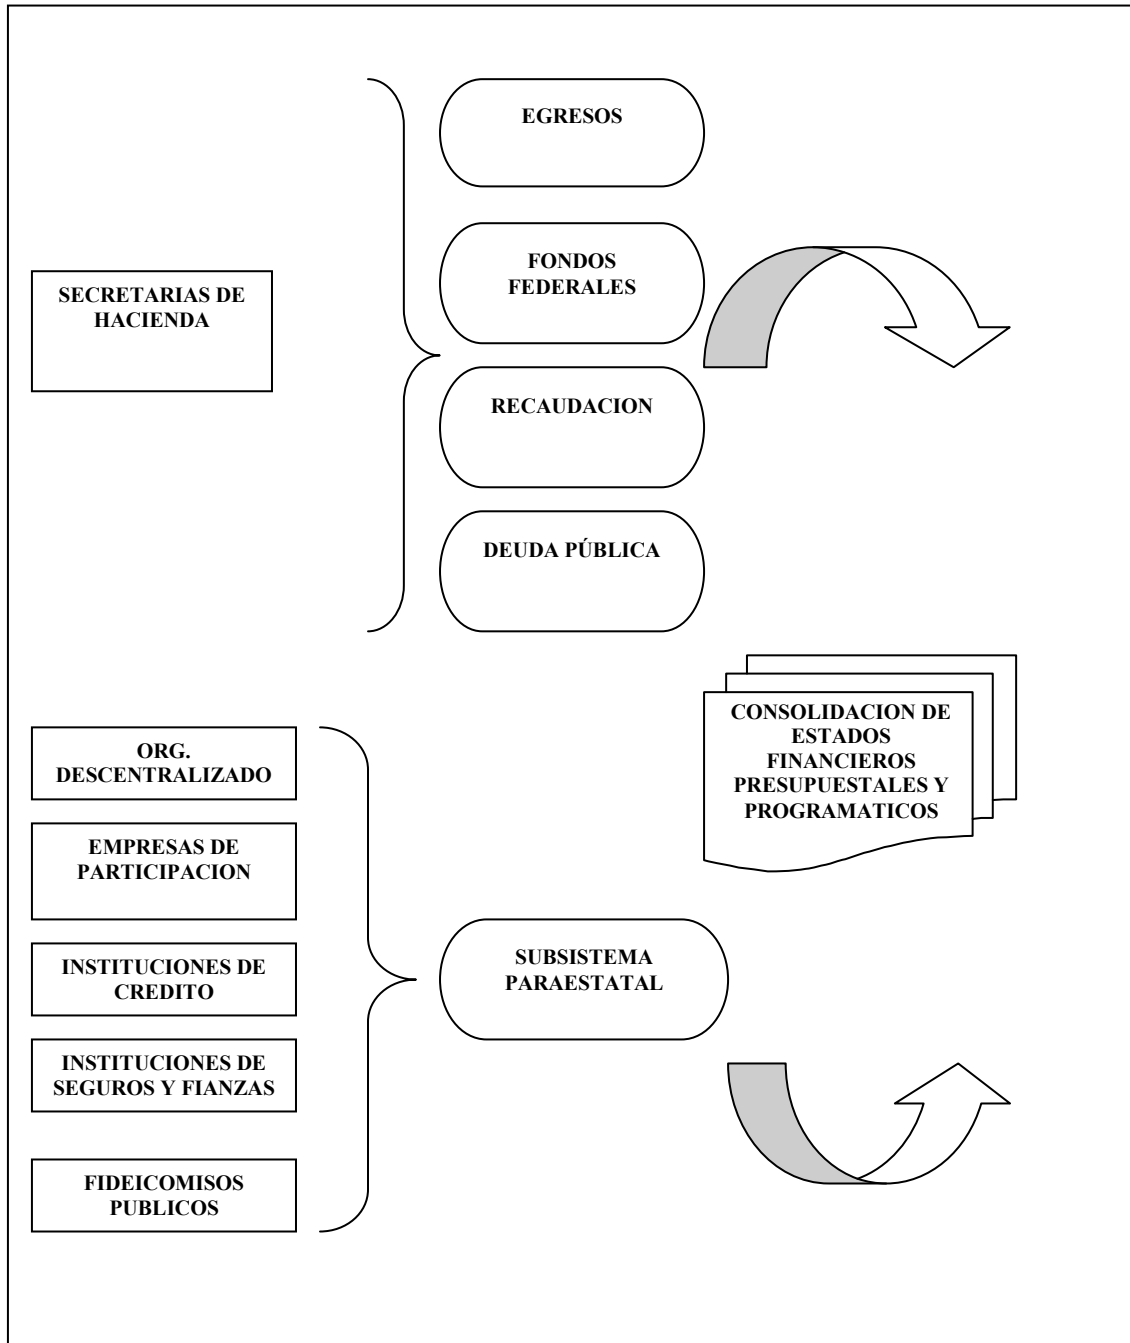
SECRETARIAS DE HACIENDA

EGRESOS

FONDOS FEDERALES

RECAUDACION

DEUDA PÚBLICA

CONSOLIDACION DE ESTADOS FINANCIEROS PRESUPUESTALES Y PROGRAMATICOS

ORG. DESCENTRALIZADO

EMPRESAS DE PARTICIPACION

INSTITUCIONES DE CREDITO

INSTITUCIONES DE SEGUROS Y FIANZAS

FIDEICOMISOS PUBLICOS

SUBSISTEMA PARAESTATAL